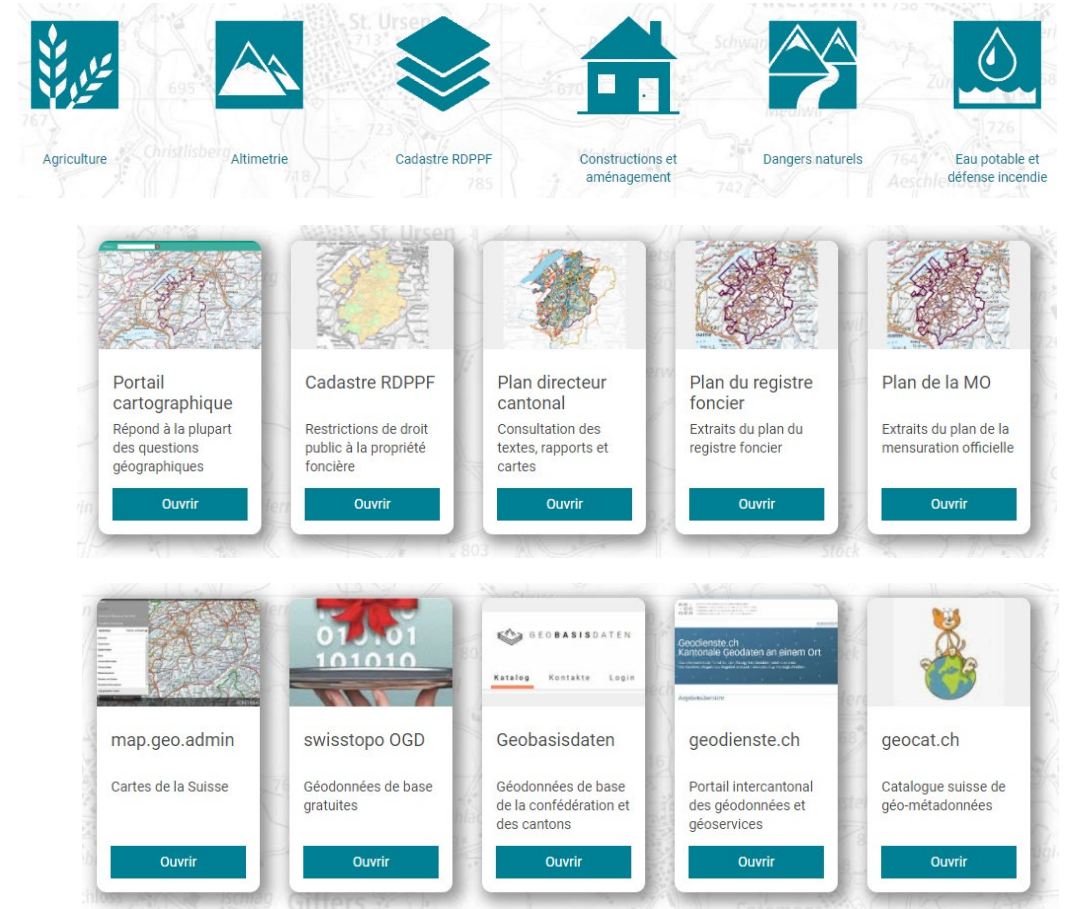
Agriculture

Altimetrie

Cadastre RDPPF

Constructions et aménagement

Dangers naturels

Eau potable et défense incendie

Portail cartographique

Répond à la plupart des questions géographiques

Ouvrir

Cadastre RDPPF

Restrictions de droit public à la propriété foncière

Ouvrir

Plan directeur cantonal

Consultation des textes, rapports et cartes

Ouvrir

Plan du registre foncier

Extraits du plan du registre foncier

Ouvrir

Plan de la MO

Extraits du plan de la mensuration officielle

Ouvrir

map.geo.admin

Cartes de la Suisse

Ouvrir

010101
101010

swisstopo OGD

Géodonnées de base gratuites

Ouvrir

GEOBASISDATEN

Katalog Kontakte Login

Geobasisdaten

Géodonnées de base de la confédération et des cantons

Ouvrir

Geodienste.ch
Kantonale Geodaten an einem Ort

geodienste.ch

Portail intercantonal des géodonnées et géoservices

Ouvrir

geocat.ch

Catalogue suisse de géo-métadonnées

Ouvrir